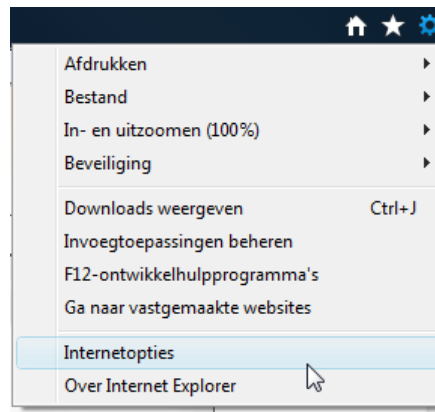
Afdrukken
Bestand
In- en uitzoomen (100%)
Beveiliging

Downloads weergeven Ctrl+J
Invoegtoepassingen beheren
F12-ontwikkelhulpprogramma's
Ga naar vastgemaakte websites

Internetopties
Over Internet Explorer